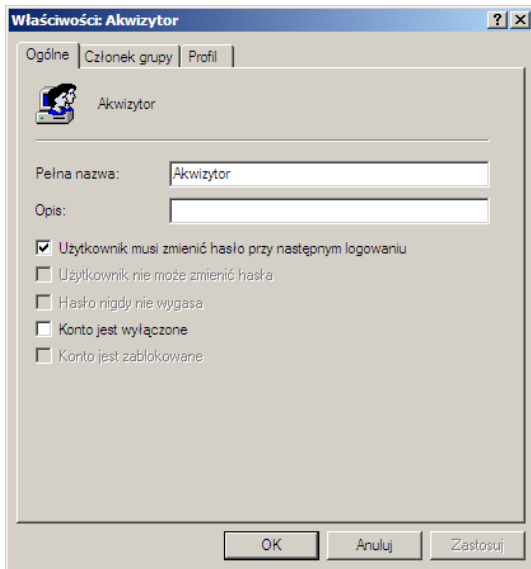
Właściwości: Akwizytor
?
×
Ogólne
Członek grupy
Profil
Akwizytor
Pełna nazwa:
Akwizytor
Opis:
Użytkownik musi zmienić hasło przy następnym logowaniu
Użytkownik nie może zmienić hasła
Hasło nigdy nie wygasa
Konto jest wyłączone
Konto jest zablokowane
OK
Anuluj
Zastosuj